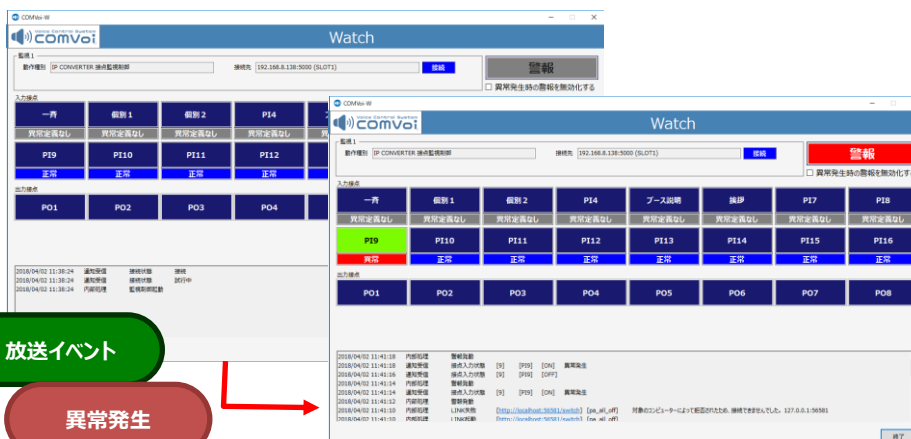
COMVoi-W

COMVoi Voice Control System

Watch

監視1
動作種別 IP CONVERTER 接点監視制御
接続先 192.168.8.138:5000 (SLOT1)
接続

警報
異常発生時の警報を無効化する

入力接点
| 一斉 | 個別 1 | 個別 2 | PI4 |
|---|---|---|---|
| 異常定義なし | 異常定義なし | 異常定義なし | 異常定義なし |
| PI9 | PI10 | PI11 | PI12 |
| 正常 | 正常 | 正常 | 正常 |

出力接点
| PO1 | PO2 | PO3 | PO4 |
|---|---|---|---|

2018/04/02 11:38:24 通知受信 接続状態 接続
2018/04/02 11:38:24 通知受信 接続状態 試行中
2018/04/02 11:38:24 内部処理 監視制御起動

放送イベント

異常発生

COMVoi-W

COMVoi Voice Control System

Watch

監視1
動作種別 IP CONVERTER 接点監視制御
接続先 192.168.8.138:5000 (SLOT1)
接続

警報
異常発生時の警報を無効化する

入力接点
| 一斉 | 個別 1 | 個別 2 | PI4 | ブース説明 | 挨拶 | PI7 | PI8 |
|---|---|---|---|---|---|---|---|
| 異常定義なし | 異常定義なし | 異常定義なし | 異常定義なし | 異常定義なし | 異常定義なし | 異常定義なし | 異常定義なし |
| PI9 | PI10 | PI11 | PI12 | PI13 | PI14 | PI15 | PI16 |
| 異常 | 正常 | 正常 | 正常 | 正常 | 正常 | 正常 | 正常 |

出力接点
| PO1 | PO2 | PO3 | PO4 | PO5 | PO6 | PO7 | PO8 |
|---|---|---|---|---|---|---|---|

2018/04/02 11:41:18 内部処理 警報発動
2018/04/02 11:41:18 通知受信 接点入力状態 [9] [PI9] [ON] 異常発生
2018/04/02 11:41:16 通知受信 接点入力状態 [9] [PI9] [OFF]
2018/04/02 11:41:14 内部処理 警報発動
2018/04/02 11:41:14 通知受信 接点入力状態 [9] [PI9] [ON] 異常発生
2018/04/02 11:41:12 内部処理 警報解除
2018/04/02 11:41:10 内部処理 LINK失敗 [http://localhost:56581/switch] [pe_all_off] 対象のコンピューターによって拒否されたため、接続できませんでした。127.0.0.1:56581
2018/04/02 11:41:10 内部処理 LINK起動 [http://localhost:56581/switch] [pe_all_off]

終了